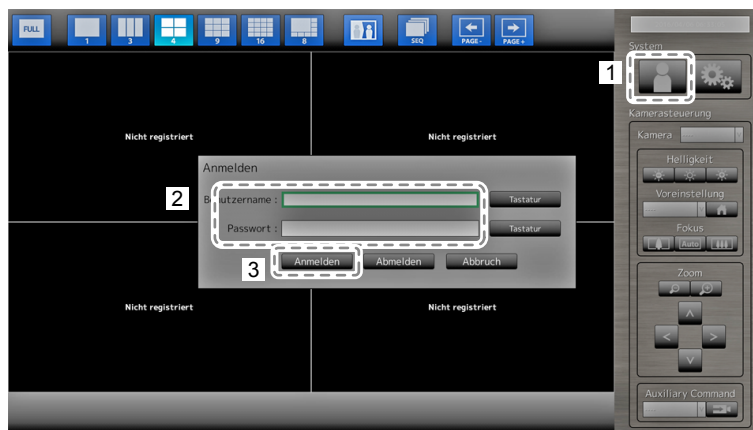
FULL 1 3 4 9 16 8 SEQ PAGE - PAGE +

System
1
Kamerasteuerung
Kamera
Helligkeit
Voreinstellung
Fokus
Auto
Zoom
Auxiliary Command

Nicht registriert
Nicht registriert
Nicht registriert
Nicht registriert

Anmelden
2
B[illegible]utzername :
Tastatur
Passwort :
Tastatur
3
Anmelden
Abmelden
Abbruch